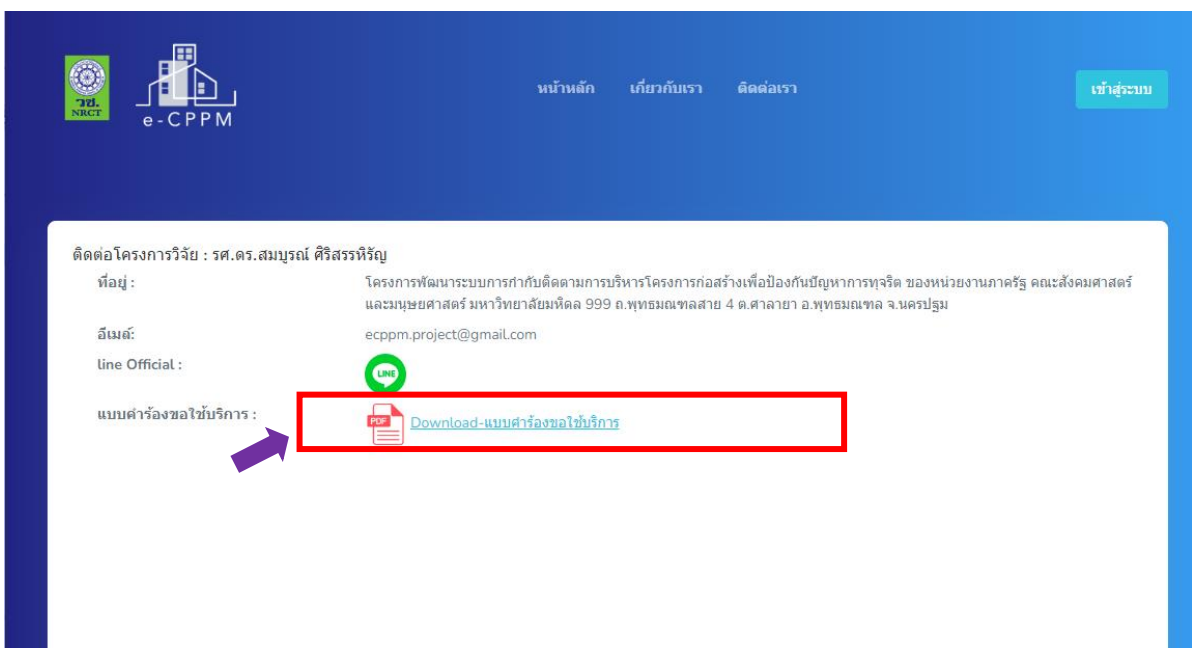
วช.
NRCT

e-CPPM

หน้าหลัก เกี่ยวกับเรา ติดต่อเรา

เข้าสู่ระบบ

ติดต่อโครงการวิจัย : รศ.ดร.สมบูรณ์ ศิริสรรหิรัญ

ที่อยู่ : โครงการพัฒนาระบบการกำกับติดตามการบริหารโครงการก่อสร้างเพื่อป้องกันปัญหาการทุจริต ของหน่วยงานภาครัฐ คณะสังคมศาสตร์และมนุษยศาสตร์ มหาวิทยาลัยมหิดล 999 ถ.พุทธมณฑลสาย 4 ต.ศาลายา อ.พุทธมณฑล จ.นครปฐม

อีเมล์: ecppm.project@gmail.com

line Official :

LINE

แบบคำร้องขอใช้บริการ :

PDF

Download-แบบคำร้องขอใช้บริการ